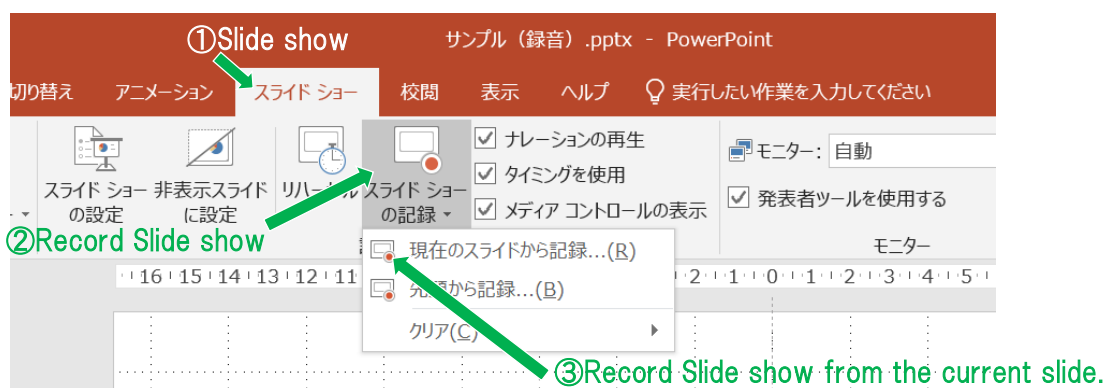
①Slide show

サンプル（録音）.pptx - PowerPoint

切り替え アニメーション スライド ショー 校閲 表示 ヘルプ 実行したい作業を入力してください

スライド ショーの設定 非表示スライドに設定 リハーサル スライド ショーの記録

ナレーションの再生
タイミングを使用
メディア コントロールの表示

モニター: 自動
発表者ツールを使用する
モニター

②Record Slide show

現在のスライドから記録...(R)
先頭から記録...(B)
クリア(C)

16 15 14 13 12 11 2 1 0 1 2 3 4 5

③Record Slide show from the current slide.